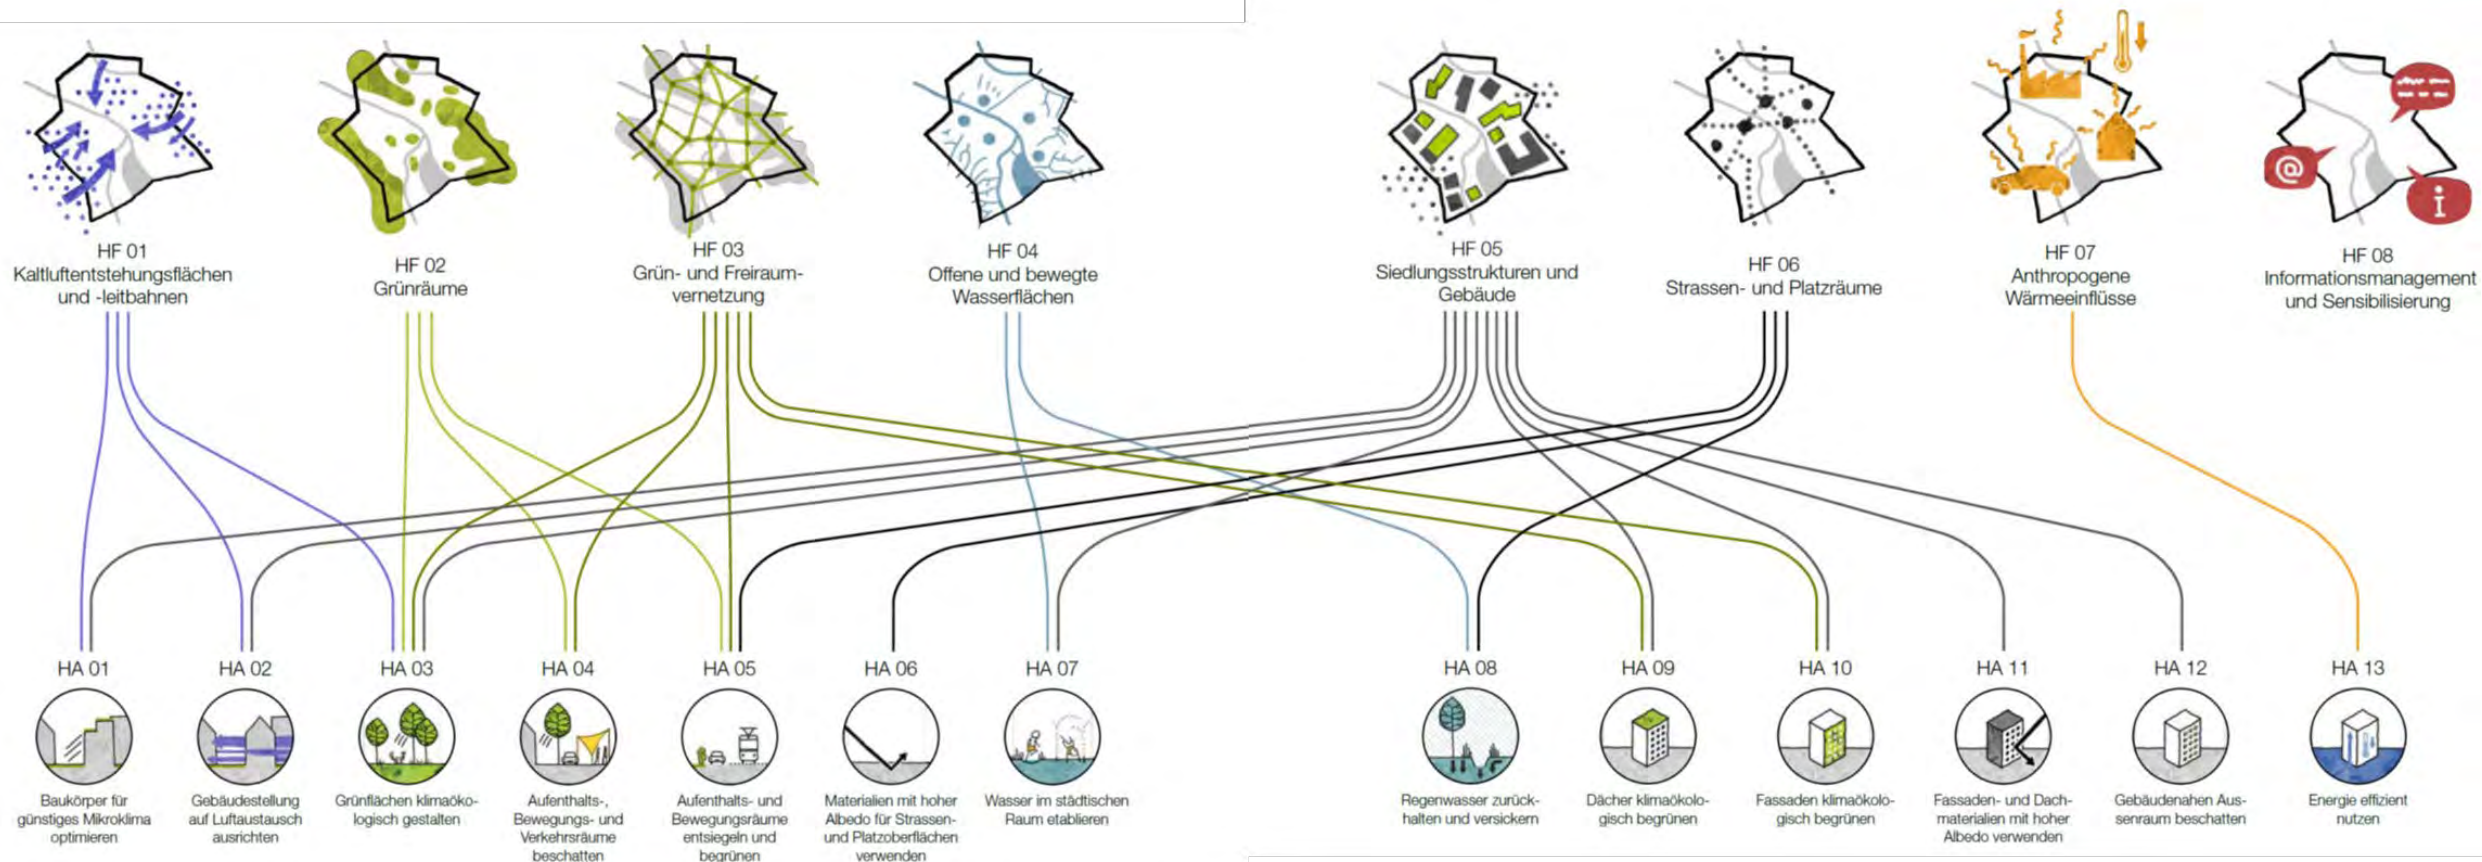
HF 01
Kaltluftentstehungsflächen und -leitbahnen

HF 02
Grünräume

HF 03
Grün- und Freiraumvernetzung

HF 04
Offene und bewegte Wasserflächen

HF 05
Siedlungsstrukturen und Gebäude

HF 06
Strassen- und Platzräume

HF 07
Anthropogene Wärmeeinflüsse

HF 08
Informationsmanagement und Sensibilisierung

HA 01
Baukörper für günstiges Mikroklima optimieren

HA 02
Gebäudestellung auf Luftaustausch ausrichten

HA 03
Grünflächen klimaökologisch gestalten

HA 04
Aufenthalts-, Bewegungs- und Verkehrsräume beschatten

HA 05
Aufenthalts- und Bewegungsräume entsiegeln und begrünen

HA 06
Materialien mit hoher Albedo für Strassen- und Platzoberflächen verwenden

HA 07
Wasser im städtischen Raum etablieren

HA 08
Regenwasser zurückhalten und versickern

HA 09
Dächer klimaökologisch begrünen

HA 10
Fassaden klimaökologisch begrünen

HA 11
Fassaden- und Dachmaterialien mit hoher Albedo verwenden

HA 12
Gebäudenahen Aussenraum beschatten

HA 13
Energie effizient nutzen